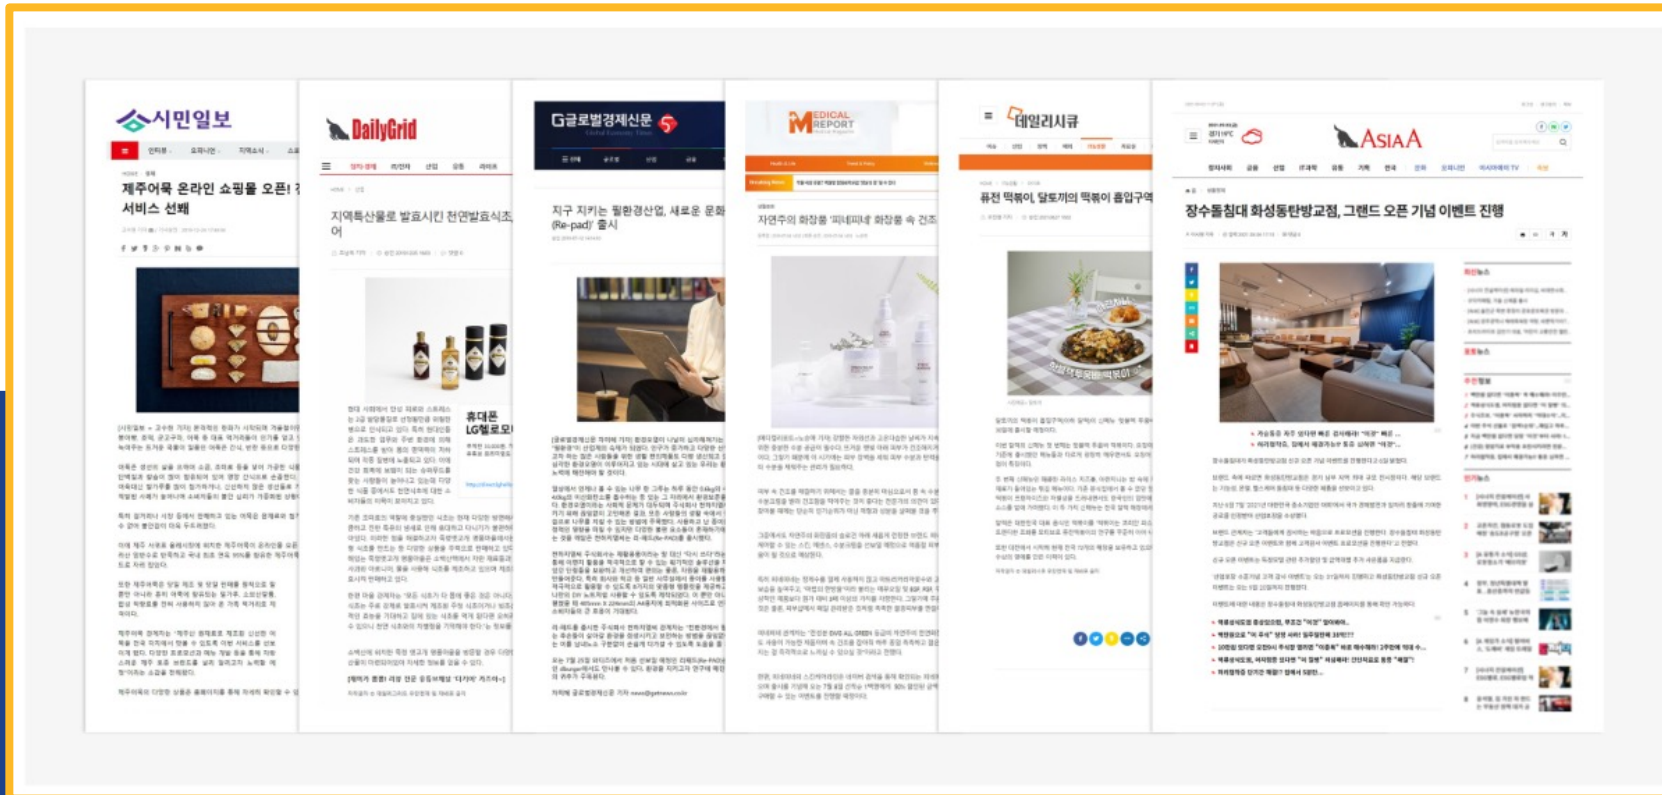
시민일보

제주어묵 온라인 쇼핑몰 오픈! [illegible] 서비스 선봬

DailyGrid

지역특산물로 발효시킨 천연발효식초 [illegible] 어

휴대폰 LG헬로모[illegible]

G글로벌경제신문

지구 지키는 필환경산업, 새로운 문화 (Re-pad)' 출시

MEDICAL REPORT

자연주의 화장품 '피네피네' 화장품 속 건조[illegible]

데일리시큐

퓨전 떡볶이, 달토끼의 떡볶이 흡입구역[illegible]

ASIAA

장수돌침대 화성동탄방교점, 그랜드 오픈 기념 이벤트 진행